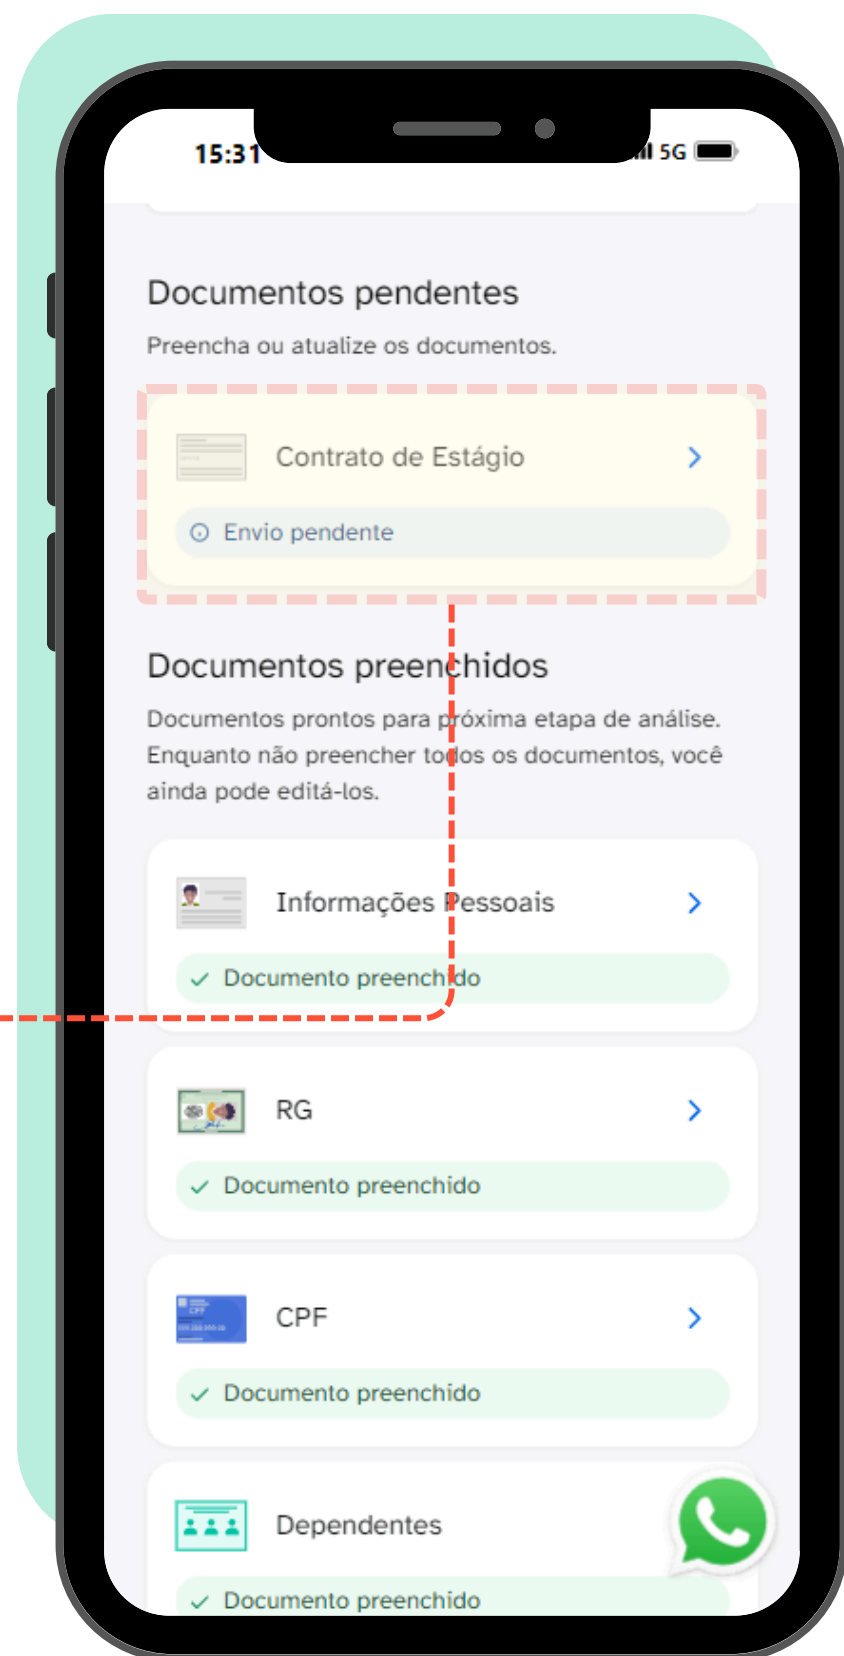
15:31

5G

Documentos pendentes

Preencha ou atualize os documentos.

Contrato de Estágio

Envio pendente

Documentos preenchidos

Documentos prontos para próxima etapa de análise. Enquanto não preencher todos os documentos, você ainda pode editá-los.

Informações Pessoais

Documento preenchido

RG

Documento preenchido

CPF

Documento preenchido

Dependentes

Documento preenchido